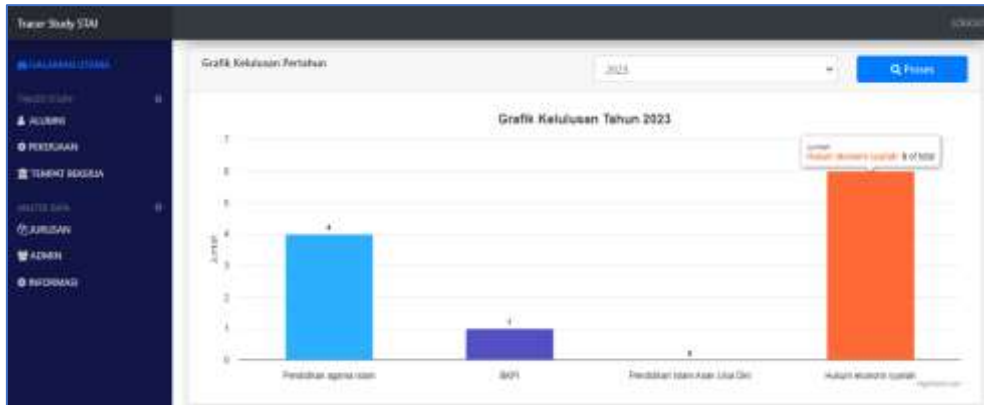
Tracer Study STAI

LOGOUT

HALAMAN UTAMA

TRACER STUDY

ALUMNI

PEKERJAAN

TEMPAT BEKERJA

MASTER DATA

JURUSAN

ADMIN

INFORMASI

Grafik Kelulusan Pertahun

2023

Proses

Grafik Kelulusan Tahun 2023

Jumlah

Hukum ekonomi syariah: 6 of total

7

6

5

4

3

2

1

0

Jumlah

4

1

0

Pendidikan agama islam

BKPI

Pendidikan Islam Anak Usia Dini

Hukum ekonomi syariah

Highcharts.com